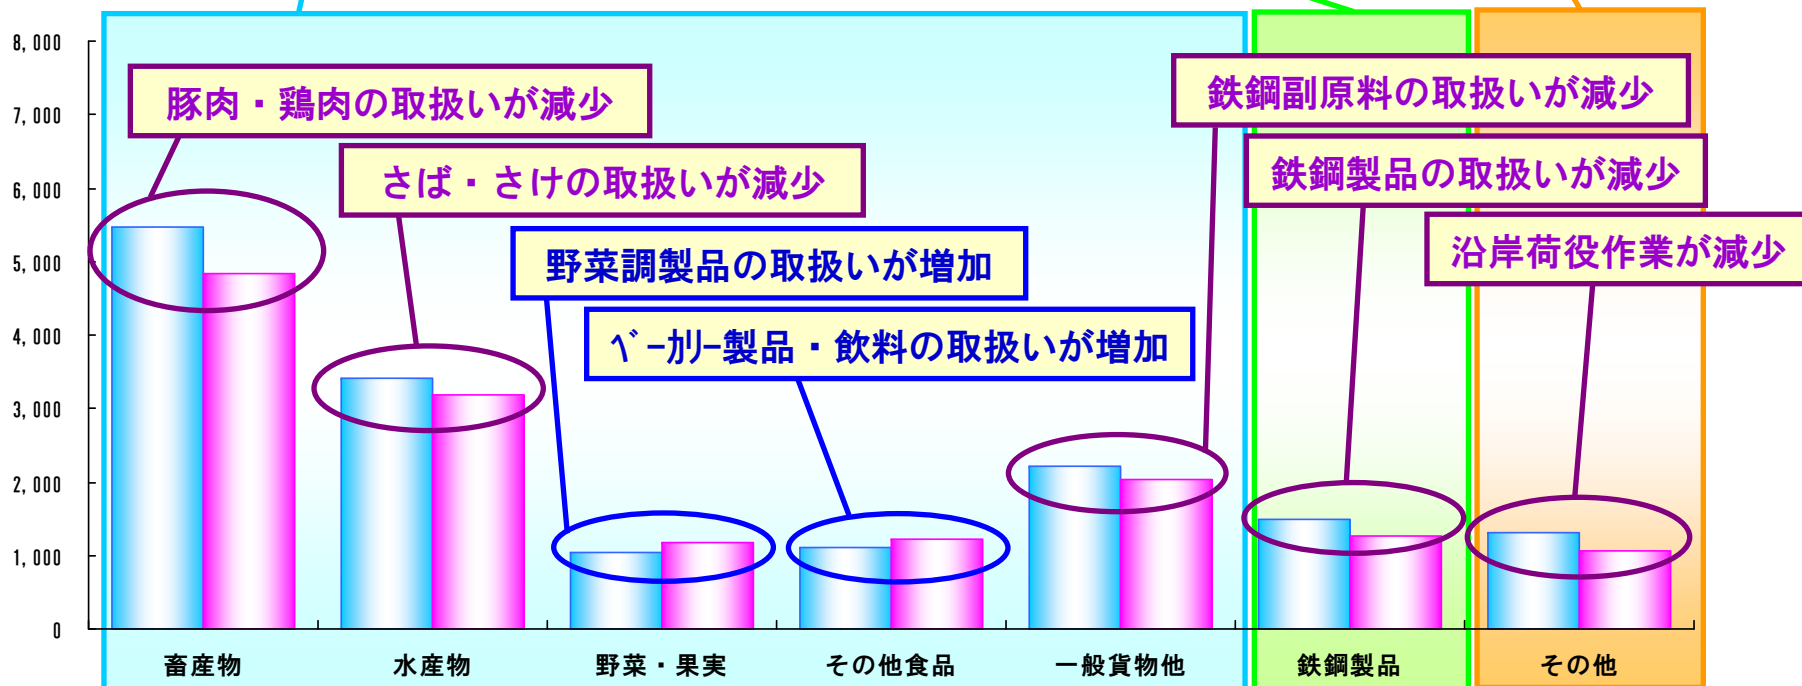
8, 000
7, 000
6, 000
5, 000
4, 000
3, 000
2, 000
1, 000
0

豚肉・鶏肉の取扱いが減少

さば・さけの取扱いが減少

野菜調製品の取扱いが増加

ﾍﾞｰｶﾘｰ製品・飲料の取扱いが増加

鉄鋼副原料の取扱いが減少

鉄鋼製品の取扱いが減少

沿岸荷役作業が減少

畜産物
水産物
野菜・果実
その他食品
一般貨物他
鉄鋼製品
その他